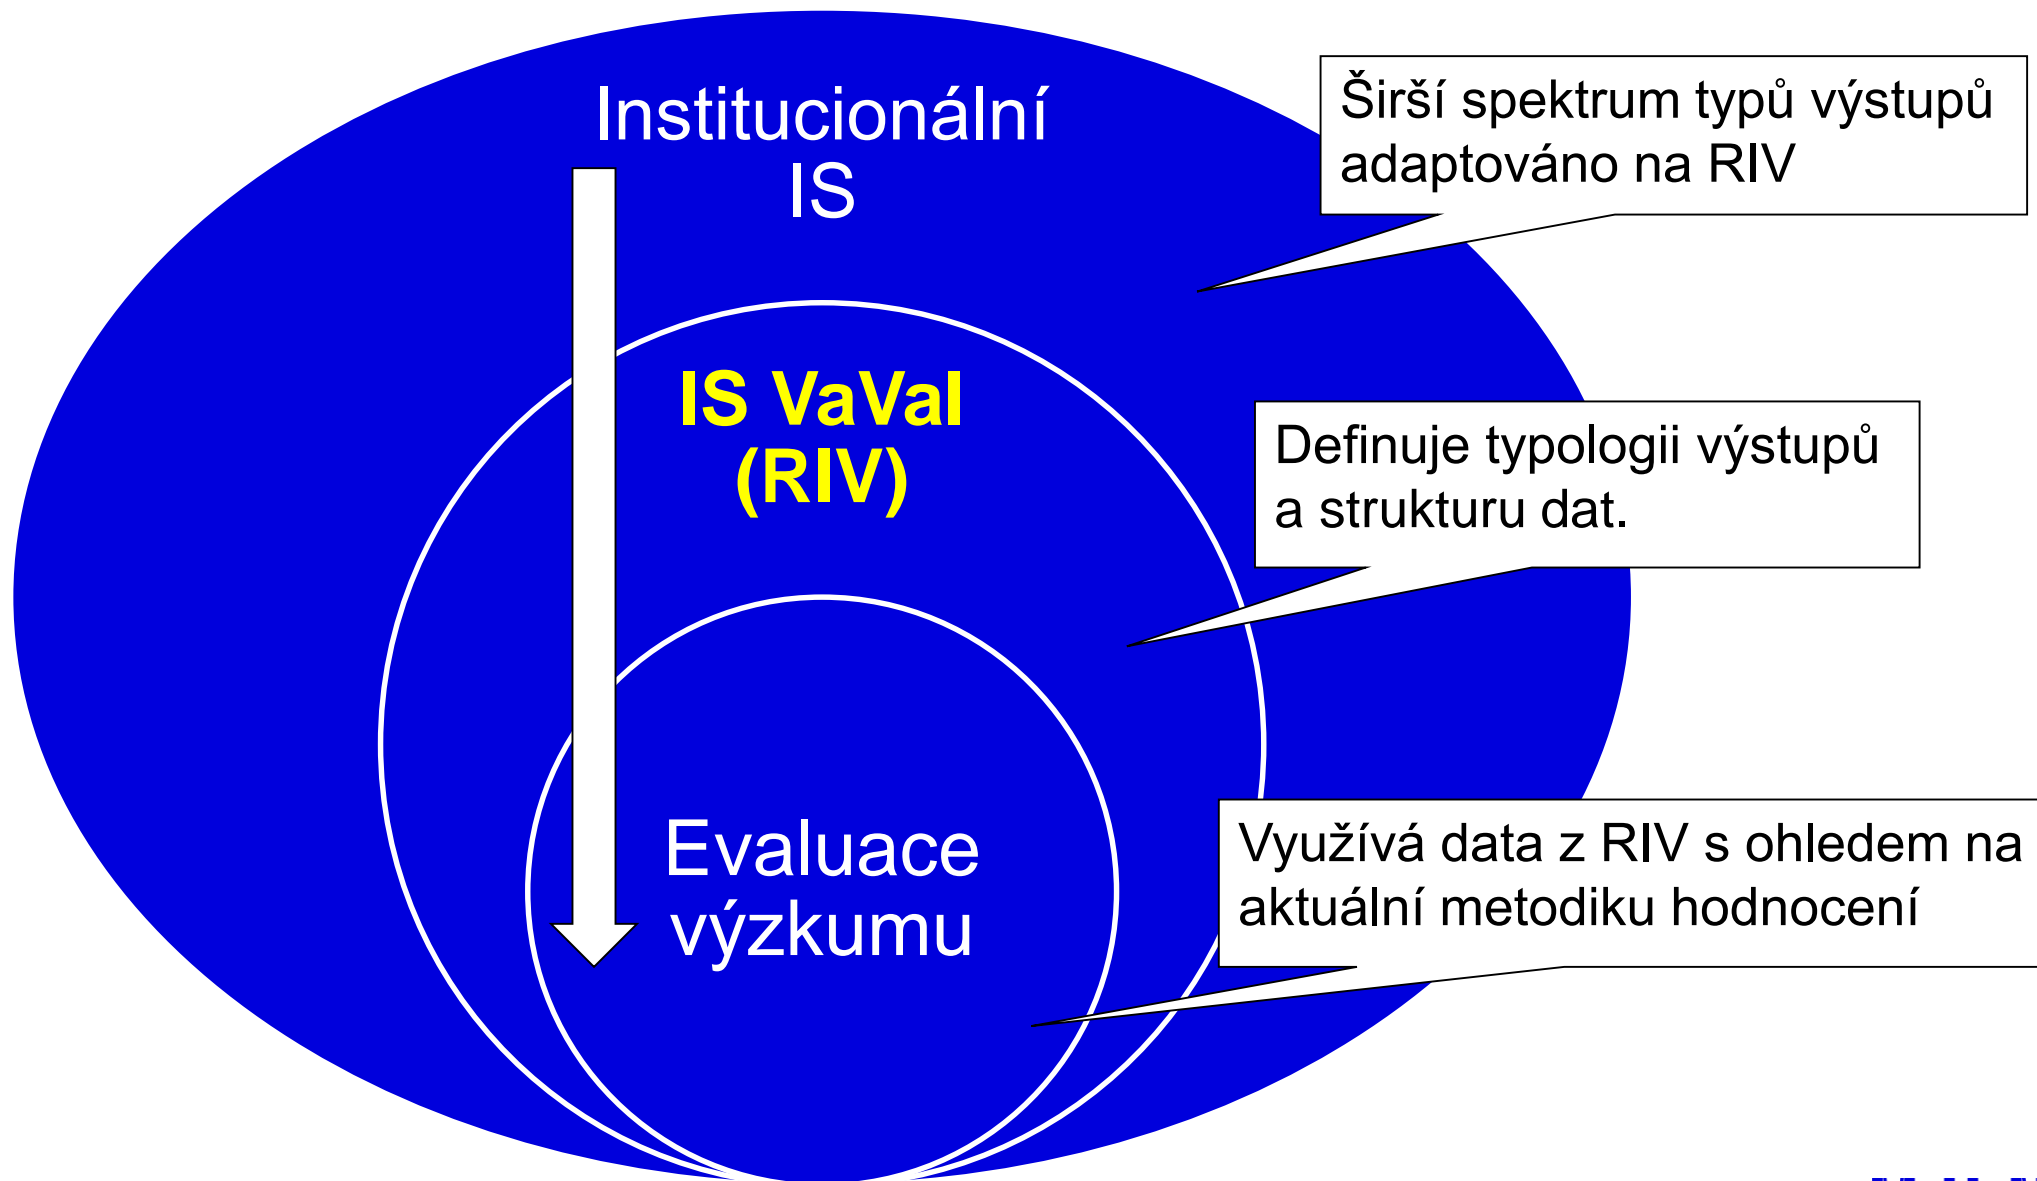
Institucionální IS

IS VaVaI (RIV)

Evaluace výzkumu

Širší spektrum typů výstupů adaptováno na RIV

Definuje typologii výstupů a strukturu dat.

Využívá data z RIV s ohledem na aktuální metodiku hodnocení